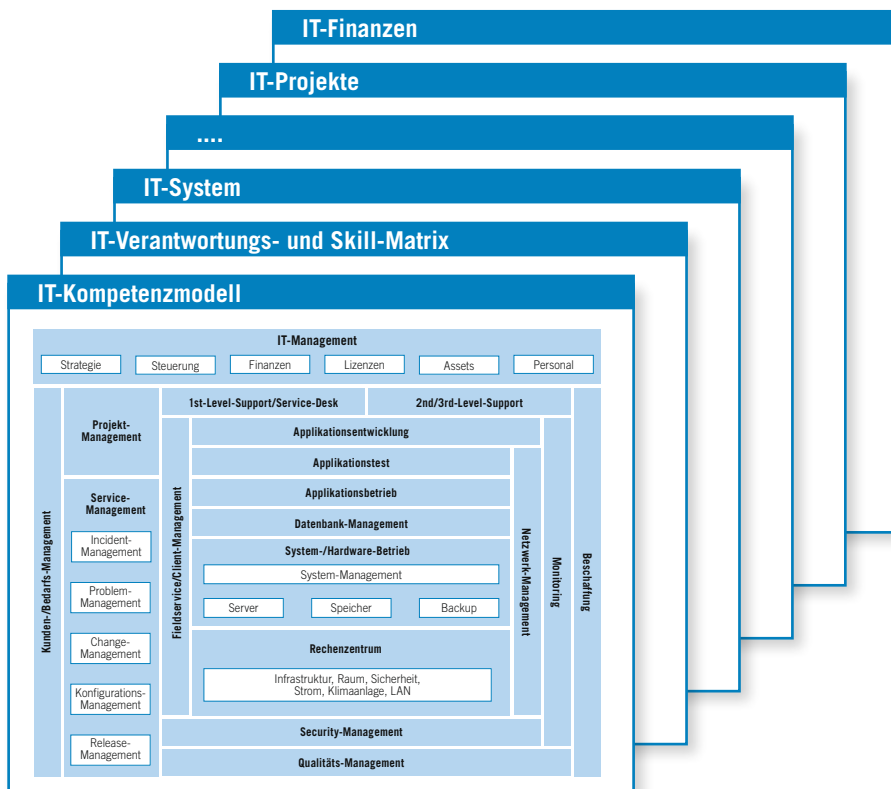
IT-Finanzen

IT-Projekte

....

IT-System

IT-Verantwortungs- und Skill-Matrix

IT-Kompetenzmodell

IT-Management

Strategie
Steuerung
Finanzen
Lizenzen
Assets
Personal

Kunden-/Bedarfs-Management

Projekt-Management

Service-Management

Incident-Management

Problem-Management

Change-Management

Konfigurations-Management

Release-Management

1st-Level-Support/Service-Desk

2nd/3rd-Level-Support

Fieldservice/Client-Management

Applikationsentwicklung

Applikationstest

Applikationsbetrieb

Datenbank-Management

System-/Hardware-Betrieb

System-Management

Server
Speicher
Backup

Rechenzentrum

Infrastruktur, Raum, Sicherheit, Strom, Klimaanlage, LAN

Netzwerk-Management

Monitoring

Beschaffung

Security-Management

Qualitäts-Management